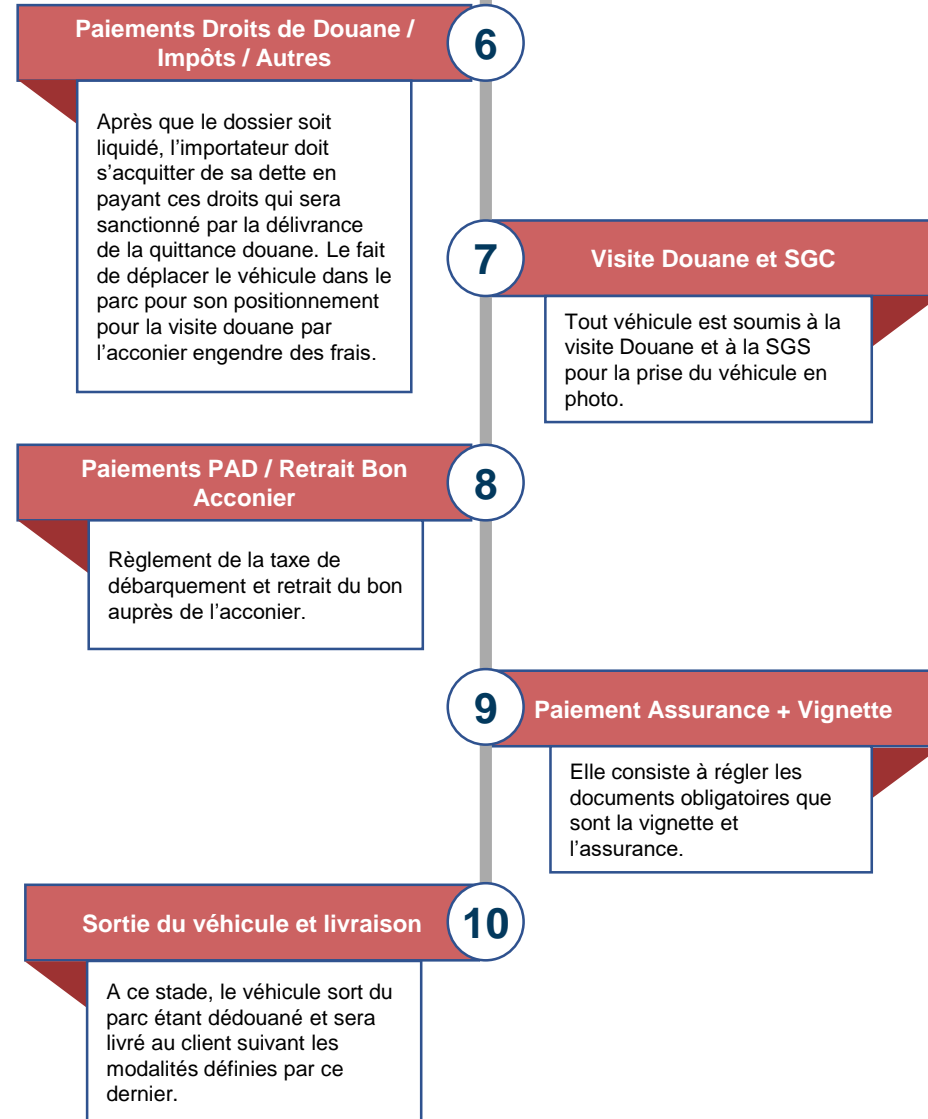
Paiements Droits de Douane / Impôts / Autres

6

Après que le dossier soit liquidé, l'importateur doit s'acquitter de sa dette en payant ces droits qui sera sanctionné par la délivrance de la quittance douane. Le fait de déplacer le véhicule dans le parc pour son positionnement pour la visite douane par l'acconier engendre des frais.

7

Visite Douane et SGC

Tout véhicule est soumis à la visite Douane et à la SGS pour la prise du véhicule en photo.

Paiements PAD / Retrait Bon Acconier

8

Règlement de la taxe de débarquement et retrait du bon auprès de l'acconier.

9

Paiement Assurance + Vignette

Elle consiste à régler les documents obligatoires que sont la vignette et l'assurance.

Sortie du véhicule et livraison

10

A ce stade, le véhicule sort du parc étant dédouané et sera livré au client suivant les modalités définies par ce dernier.